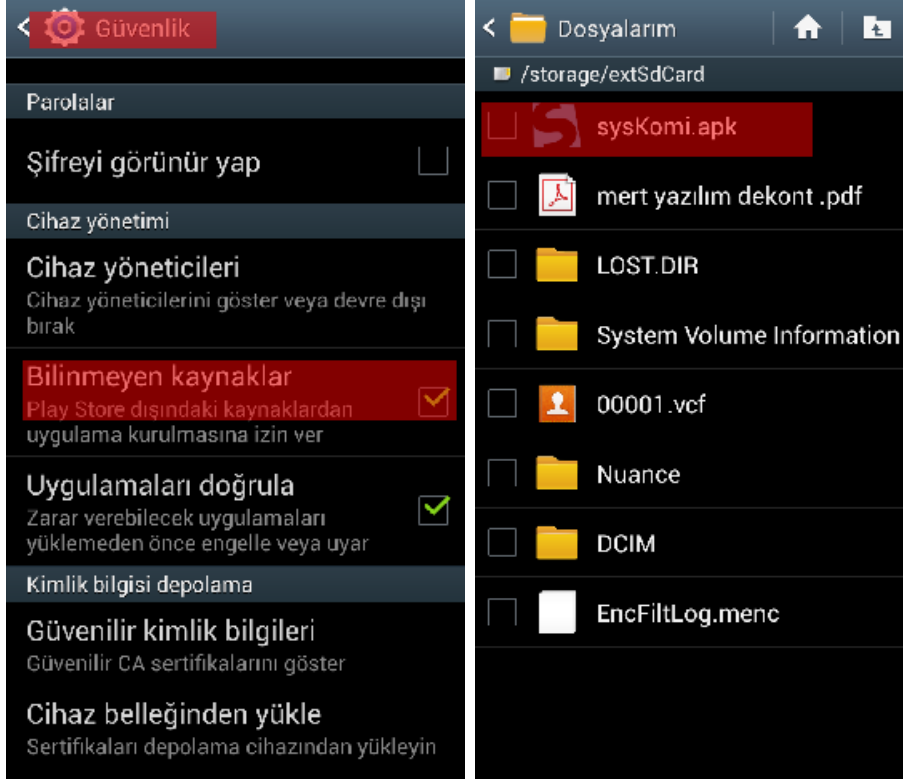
Güvenlik

Parolalar

Şifreyi görünür yap

Cihaz yönetimi

Cihaz yöneticileri
Cihaz yöneticilerini göster veya devre dışı bırak

Bilinmeyen kaynaklar
Play Store dışındaki kaynaklardan uygulama kurulmasına izin ver

Uygulamaları doğrula
Zarar verebilecek uygulamaları yüklemeden önce engelle veya uyar

Kimlik bilgisi depolama

Güvenilir kimlik bilgileri
Güvenilir CA sertifikalarını göster

Cihaz belleğinden yükle
Sertifikaları depolama cihazından yükleyin

Dosyalarım

/storage/extSdCard

sysKomi.apk

mert yazılım dekont .pdf

LOST.DIR

System Volume Information

00001.vcf

Nuance

DCIM

EncFiltLog.menc